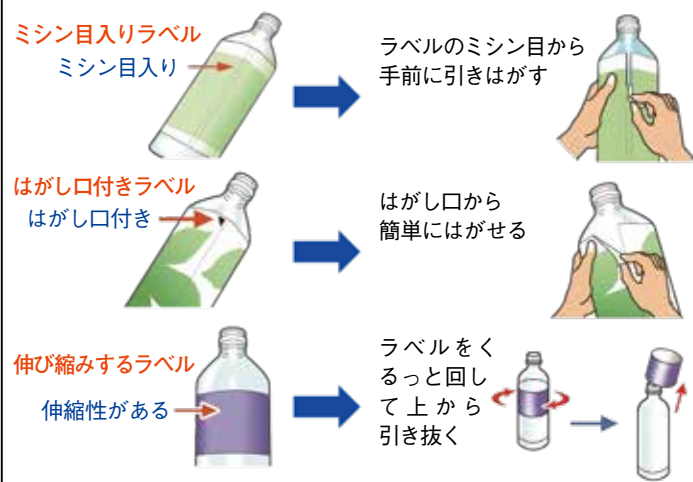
ミシン目入りラベル
ミシン目入り

ラベルのミシン目から手前に引きはがす

はがし口付きラベル
はがし口付き

はがし口から簡単にはがせる

伸び縮みするラベル
伸縮性がある

ラベルをくるっと回して上から引き抜く